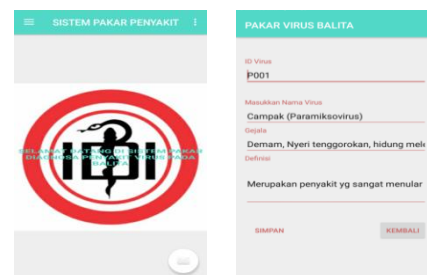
SISTEM PAKAR PENYAKIT

SELAMAT DATANG DI SISTEM PAKAR DIAGNOSA PENYAKIT VIRUS PADA BALITA

IDI

PAKAR VIRUS BALITA

ID Virus

P001

Masukkan Nama Virus

Campak (Paramiksovirus)

Gejala

Demam, Nyeri tenggorokan, hidung mel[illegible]

Definisi

Merupakan penyakit yg sangat menular

SIMPAN

KEMBALI